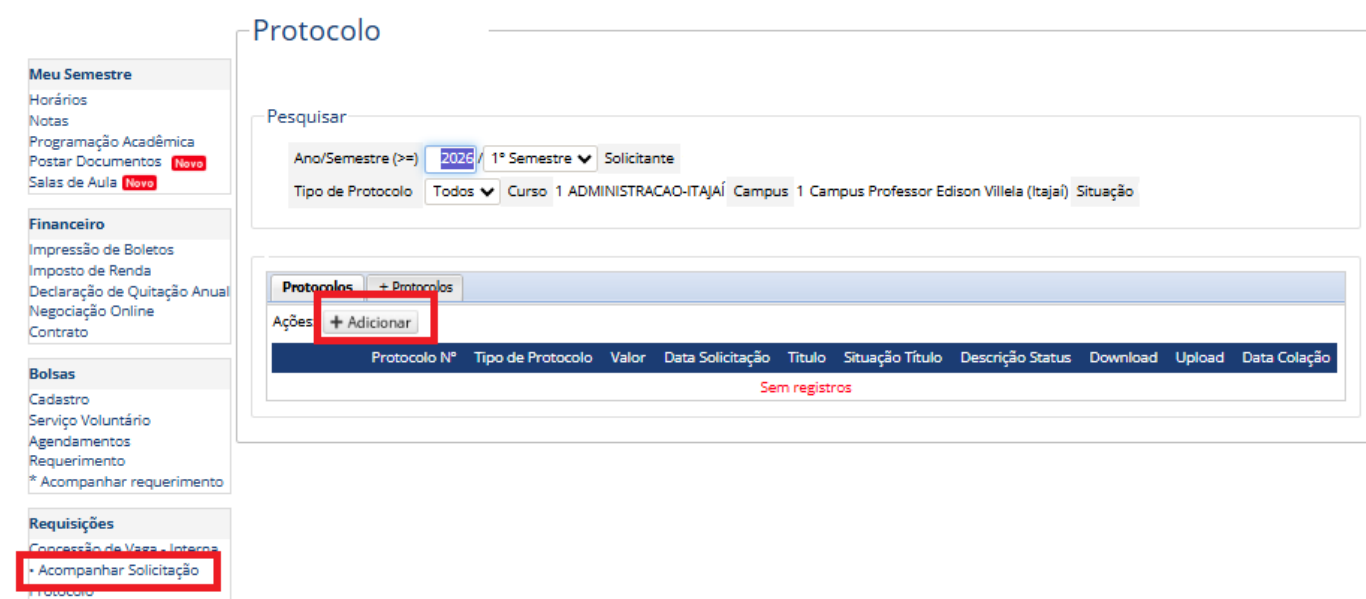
Meu Semestre
Horários
Notas
Programação Acadêmica
Postar Documentos Novo
Salas de Aula Novo

Financeiro
Impressão de Boletos
Imposto de Renda
Declaração de Quitação Anual
Negociação Online
Contrato

Bolsas
Cadastro
Serviço Voluntário
Agendamentos
Requerimento
* Acompanhar requerimento

Requisições
Concessão de Vaga - Interna
• Acompanhar Solicitação
Protocolo

Protocolo

Pesquisar
Ano/Semestre (>=) 2026 / 1º Semestre Solicitante
Tipo de Protocolo Todos Curso 1 ADMINISTRACAO-ITAJAÍ Campus 1 Campus Professor Edison Villela (Itajaí) Situação

Protocolos + Protocolos
Ações + Adicionar

| Protocolo Nº | Tipo de Protocolo | Valor | Data Solicitação | Titulo | Situação Título | Descrição Status | Download | Upload | Data Colação |
|---|---|---|---|---|---|---|---|---|---|

Sem registros